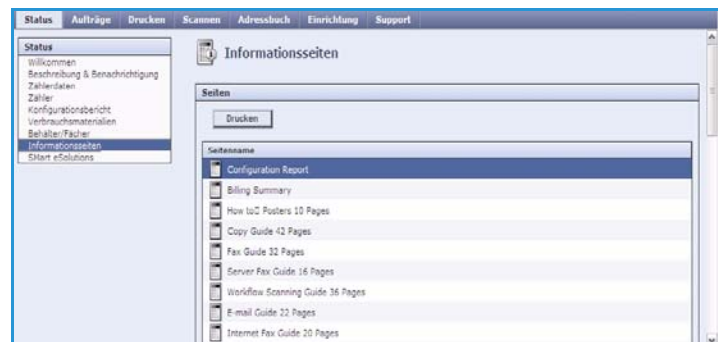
Status Aufträge Drucken Scannen Adressbuch Einrichtung Support

Status
Willkommen
Beschreibung & Benachrichtigung
Zählerdaten
Zähler
Konfigurationsbericht
Verbrauchsmaterialien
Behälter/Fächer
Informationsseiten
SMart eSolutions

Informationsseiten

Seiten

Drucken

| Seitenname |
|---|
| Configuration Report |
| Billing Summary |
| How to Posters 10 Pages |
| Copy Guide 42 Pages |
| Fax Guide 32 Pages |
| Server Fax Guide 16 Pages |
| Workflow Scanning Guide 36 Pages |
| E-mail Guide 22 Pages |
| Internet Fax Guide 20 Pages |